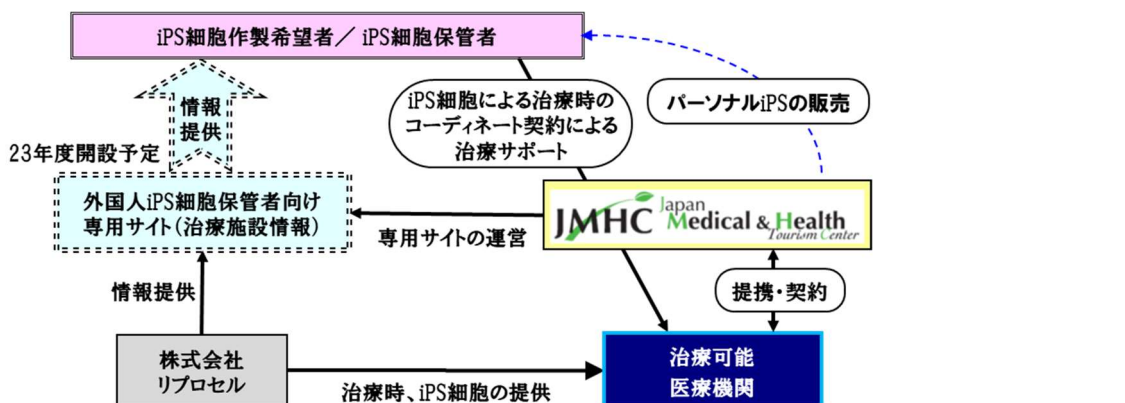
iPS細胞作製希望者／ iPS細胞保管者

情報提供

23年度開設予定

iPS細胞による治療時のコーディネート契約による治療サポート

パーソナルiPSの販売

外国人iPS細胞保管者向け専用サイト(治療施設情報)

専用サイトの運営

JMHC Japan Medical & Health Tourism Center

提携・契約

情報提供

株式会社リプロセル

治療時、iPS細胞の提供

治療可能医療機関